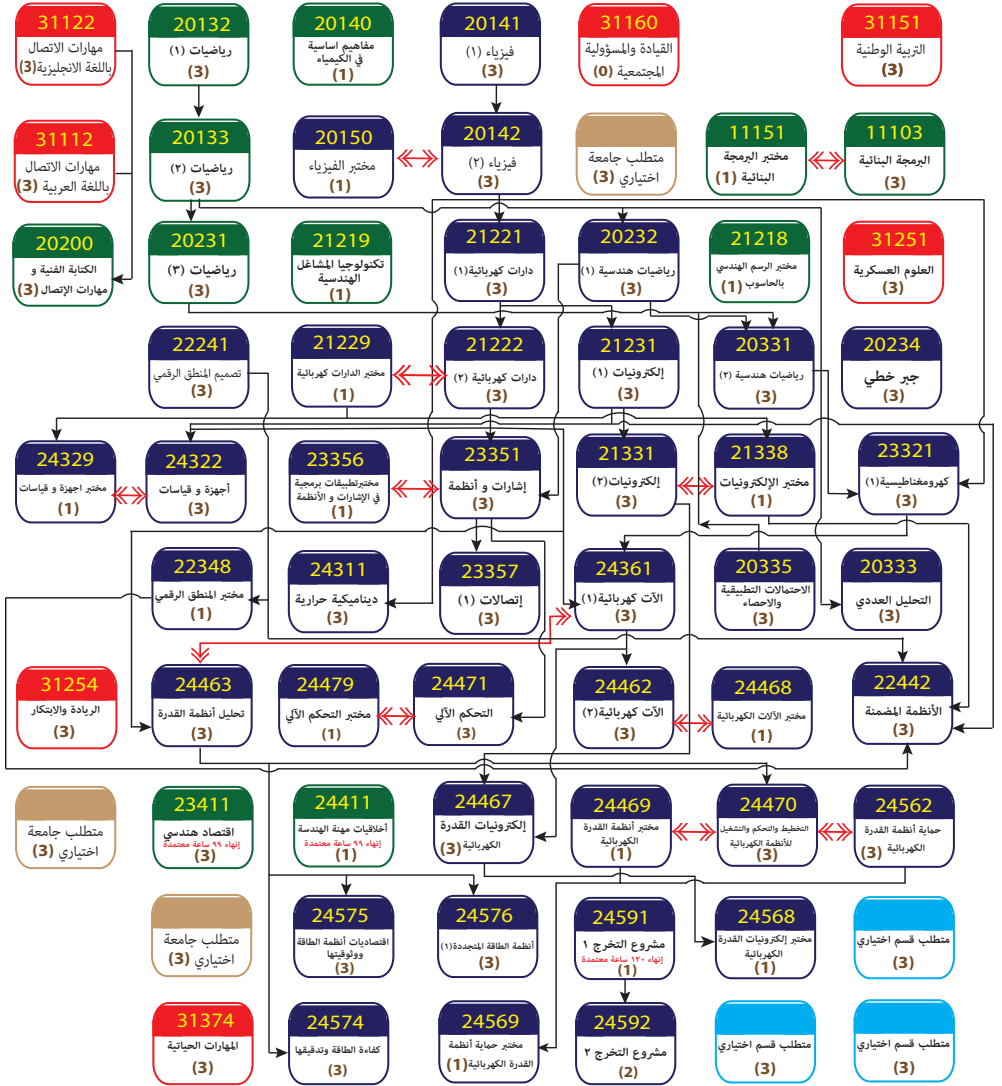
31122
مهارات الاتصال باللغة الانجليزية (3)

20132
رياضيات (١)
(3)

20140
مفاهيم اساسية في الكيمياء
(1)

20141
فيزياء (١)
(3)

31160
القيادة والمسؤولية المجتمعية (0)

31151
التربية الوطنية
(3)

31112
مهارات الاتصال باللغة العربية (3)

20133
رياضيات (٢)
(3)

20150
مختبر الفيزياء
(1)

20142
فيزياء (٢)
(3)

متطلب جامعة اختياري (3)

11151
مختبر البرمجة البنائية (1)

11103
البرمجة البنائية
(3)

20200
الكتابة الفنية و مهارات الإتصال (3)

20231
رياضيات (٣)
(3)

21219
تكنولوجيا المشاغل الهندسية
(1)

21221
دارات كهربائية(١)
(3)

20232
رياضيات هندسية (١)
(3)

21218
مختبر الرسم الهندسي بالحاسوب (1)

31251
العلوم العسكرية
(3)

22241
تصميم المنطق الرقمي
(3)

21229
مختبر الدارات كهربائية
(1)

21222
دارات كهربائية (٢)
(3)

21231
إلكترونيات (١)
(3)

20331
رياضيات هندسية (٢)
(3)

20234
جبر خطي
(3)

24329
مختبر اجهزة و قياسات
(1)

24322
أجهزة و قياسات
(3)

23356
مختبرتطبيقات برمجية في الإشارات و الأنظمة
(1)

23351
إشارات و أنظمة
(3)

21331
إلكترونيات(٢)
(3)

21338
مختبر الإلكترونيات
(1)

23321
كهرومغناطيسية(١)
(3)

22348
مختبر المنطق الرقمي
(1)

24311
ديناميكية حرارية
(3)

23357
إتصالات (١)
(3)

24361
الآت كهربائية(١)
(3)

20335
الاحتمالات التطبيقية والاحصاء
(3)

20333
التحليل العددي
(3)

31254
الريادة والابتكار
(3)

24463
تحليل أنظمة القدرة
(3)

24479
مختبر التحكم الآلي
(1)

24471
التحكم الآلي
(3)

24462
الآت كهربائية (٢)
(3)

24468
مختبر الآلات الكهربائية
(1)

22442
الأنظمة المضمنة
(3)

متطلب جامعة اختياري (3)

23411
اقتصاد هندسي
إنهاء ٩٩ ساعة معتمدة
(3)

24411
أخلاقيات مهنة الهندسة
إنهاء ٩٩ ساعة معتمدة
(1)

24467
إلكترونيات القدرة الكهربائية
(3)

24469
مختبر أنظمة القدرة الكهربائية
(1)

24470
التخطيط والتحكم والتشغيل للأنظمة الكهربائية
(3)

24562
حماية أنظمة القدرة الكهربائية
(3)

متطلب جامعة اختياري (3)

24575
اقتصاديات أنظمة الطاقة وموثوقيتها
(3)

24576
أنظمة الطاقة المتجددة(١)
(3)

24591
مشروع التخرج ١
إنهاء ١٢٠ ساعة معتمدة
(1)

24568
مختبر إلكترونيات القدرة الكهربائية
(1)

متطلب قسم اختياري
(3)

31374
المهارات الحياتية
(3)

24574
كفاءة الطاقة وتدقيقها
(3)

24569
مختبر حماية أنظمة القدرة الكهربائية (1)

24592
مشروع التخرج ٢
(2)

متطلب قسم اختياري
(3)

متطلب قسم اختياري
(3)